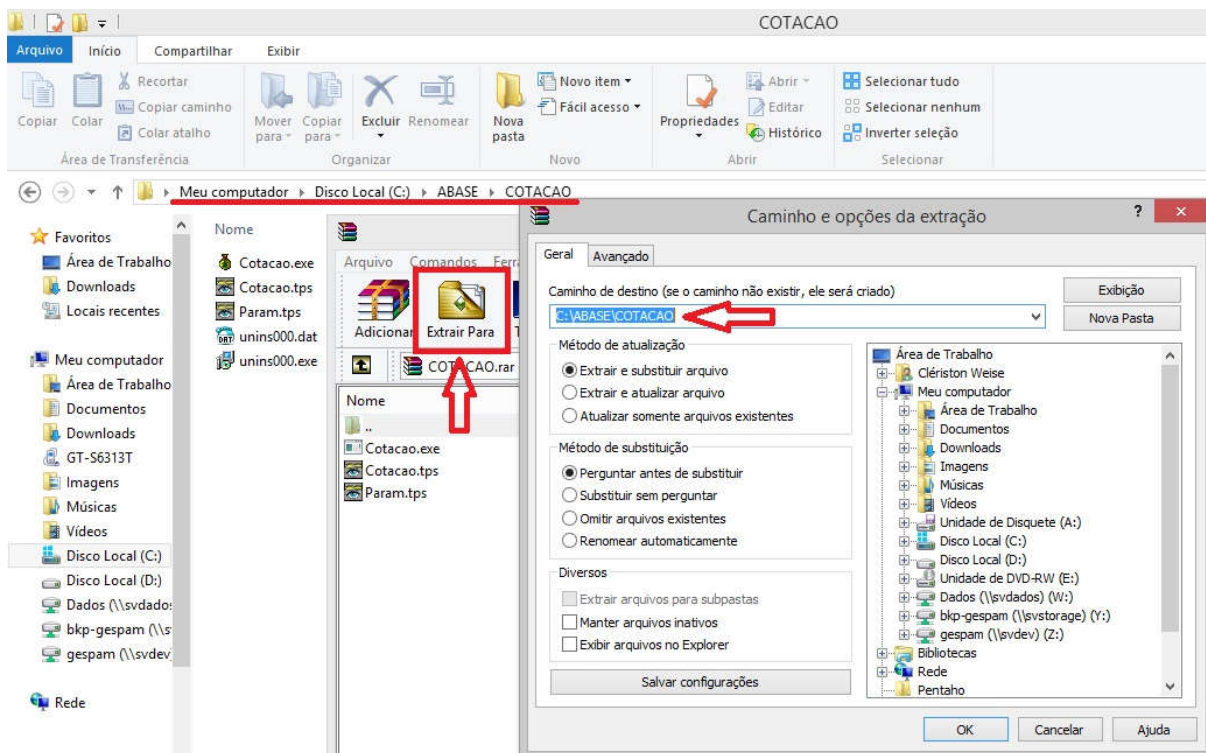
COTACAO

Arquivo Início Compartilhar Exibir

Copiar Colar Recortar Copiar caminho Colar atalho
Área de Transferência

Mover para Copiar para Excluir Renomear
Organizar

Nova pasta Novo item Fácil acesso
Novo

Propriedades Abrir Editar Histórico
Abrir

Selecionar tudo Selecionar nenhum Inverter seleção
Selecionar

Meu computador ▸ Disco Local (C:) ▸ ABASE ▸ COTACAO

Favoritos
Área de Trabalho
Downloads
Locais recentes

Meu computador
Área de Trabalho
Documentos
Downloads
GT-S6313T
Imagens
Músicas
Vídeos
Disco Local (C:)
Disco Local (D:)
Dados (\\svdados
bkp-gespam (\\s
gespam (\\svdev

Rede

Nome
Cotacao.exe
Cotacao.tps
Param.tps
unins000.dat
unins000.exe

Arquivo Comandos Ferr
Adicionar Extrair Para
COTACAO.rar
Nome
..
Cotacao.exe
Cotacao.tps
Param.tps

Caminho e opções da extração

Geral Avançado

Caminho de destino (se o caminho não existir, ele será criado)
C:\ABASE\COTACAO
Exibição
Nova Pasta

Método de atualização
Extrair e substituir arquivo
Extrair e atualizar arquivo
Atualizar somente arquivos existentes

Método de substituição
Perguntar antes de substituir
Substituir sem perguntar
Omitir arquivos existentes
Renomear automaticamente

Diversos
Extrair arquivos para subpastas
Manter arquivos inativos
Exibir arquivos no Explorer

Salvar configurações

Área de Trabalho
Clériston Weise
Meu computador
Área de Trabalho
Documentos
Downloads
Imagens
Músicas
Vídeos
Unidade de Disquete (A:)
Disco Local (C:)
Disco Local (D:)
Unidade de DVD-RW (E:)
Dados (\\svdados) (W:)
bkp-gespam (\\svstorage) (Y:)
gespam (\\svdev) (Z:)
Bibliotecas
Rede
Pentaho

OK Cancelar Ajuda